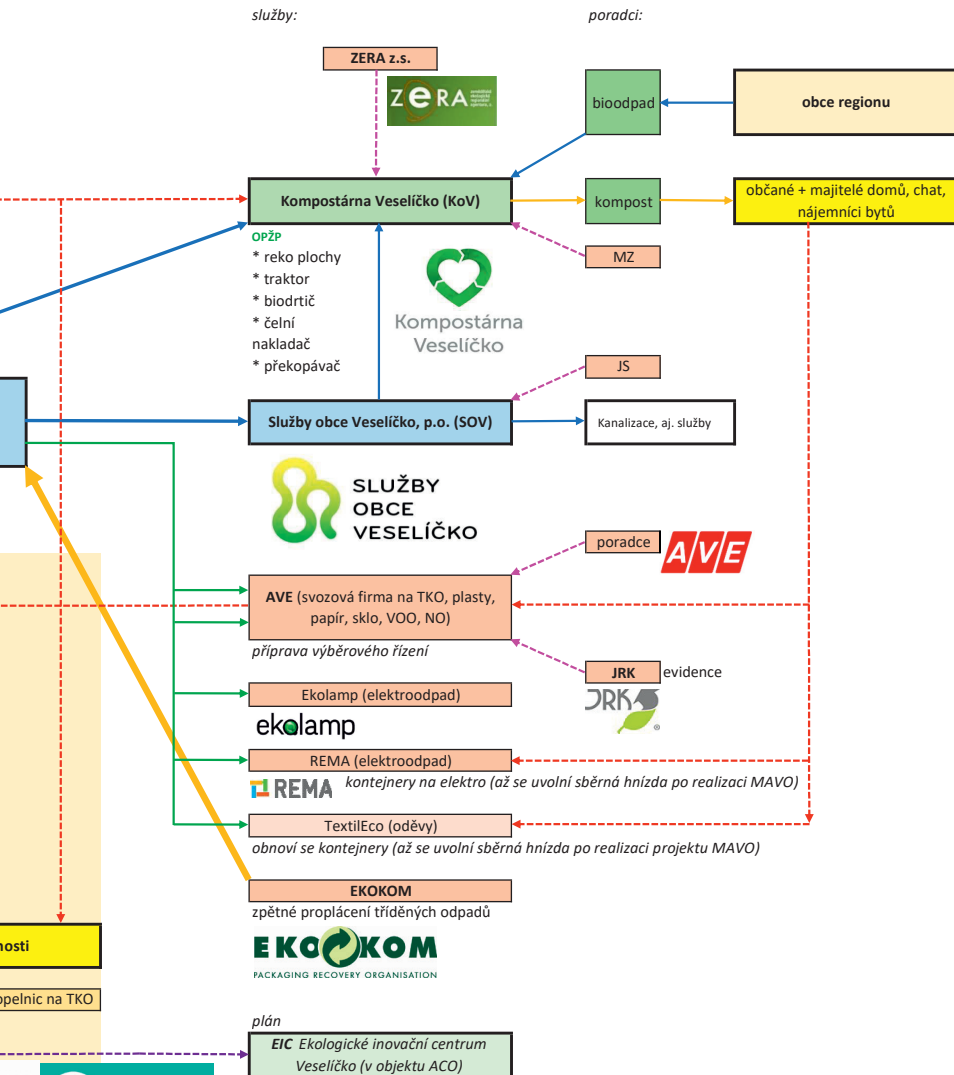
služby:

poradci:

ZERA z.s.

ZERA

bioodpad

obce regionu

Kompostárna Veselíčko (KoV)

kompost

občané + majitelé domů, chat, nájemníci bytů

OPŽP
* reko plochy
* traktor
* biodrtič
* čelní nakladač
* překopávač

MZ

Kompostárna Veselíčko

JS

Služby obce Veselíčko, p.o. (SOV)

Kanalizace, aj. služby

SLUŽBY OBCE VESELÍČKO

poradce

AVE

AVE (svozová firma na TKO, plasty, papír, sklo, VOO, NO)

příprava výběrového řízení

JRK evidence

JRK

Ekolamp (elektroodpad)

ekolamp

REMA (elektroodpad)

REMA

kontejnery na elektro (až se uvolní sběrná hnízda po realizaci MAVO)

TextilEco (oděvy)

obnoví se kontejnery (až se uvolní sběrná hnízda po realizaci projektu MAVO)

EKOKOM

zpětné proplácení tříděných odpadů

EKOKOM
PACKAGING RECOVERY ORGANISATION

nosti

popelnic na TKO

plán

EIC Ekologické inovační centrum Veselíčko (v objektu ACO)